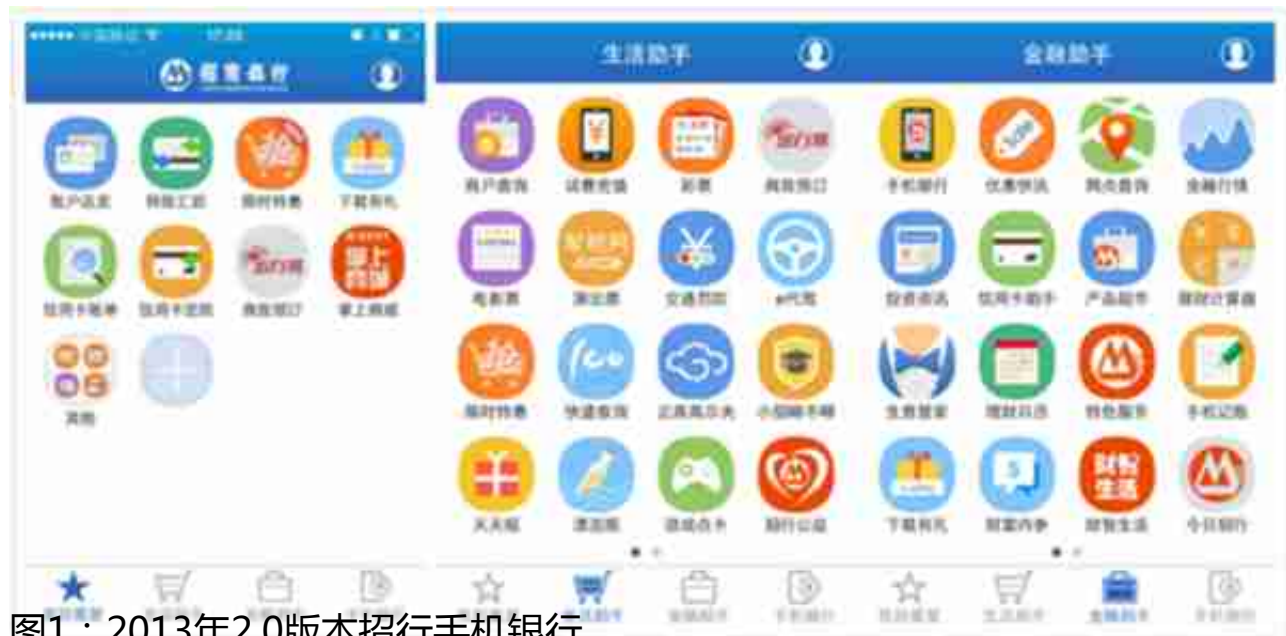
招商银行

账户总览 转账汇款 限时特惠 下载有礼
信用卡账单 信用卡还款 掌上生活
其他

生活助手 金融助手

商户查询 话费充值 彩票
电影票 演出票 交通罚款 e代驾
限时特惠 快速查询 小招睡不睡
天天抽 漂流瓶 游戏点卡 招行公益

手机银行 优惠快讯 网点查询 金融行情
投资资讯 信用卡助手 产品超市 理财计算器
生意管家 理财日历 特色服务 手机记账
下载有礼 财富内参 财智生活 今日招行

图1：2013年2.0版本招行手机银行